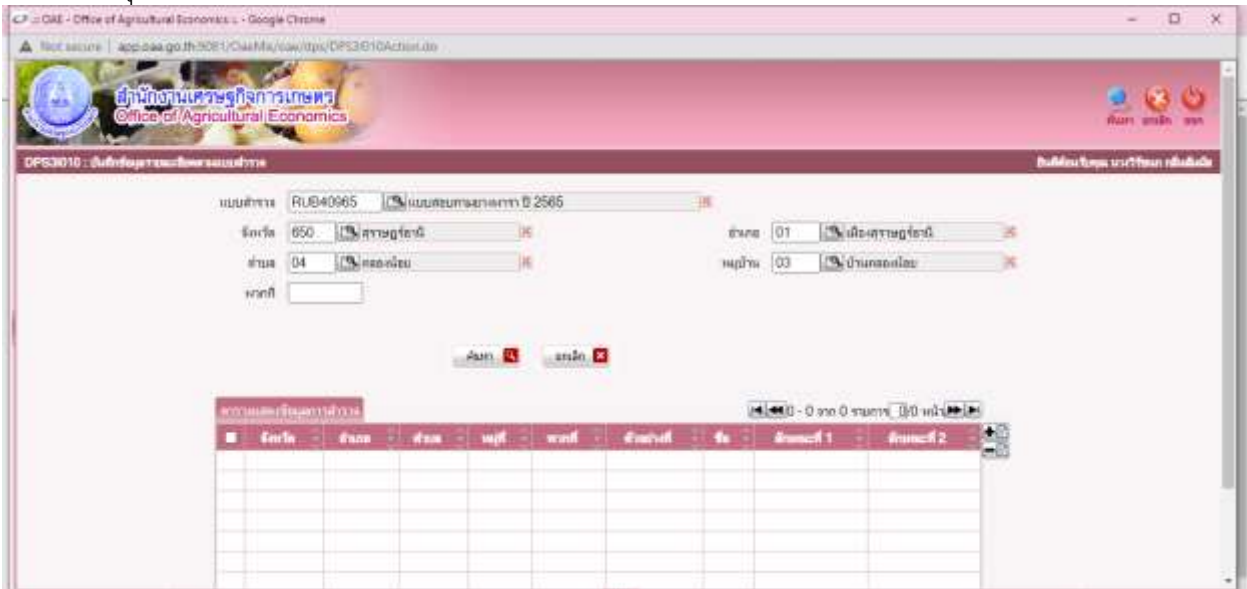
:: OAE - Office of Agricultural Economics :: - Google Chrome

Not secure | app.oae.go.th:8081/OaeMis/oae/dps/DPS3010Action.do

สำนักงานเศรษฐกิจการเกษตร
Office of Agricultural Economics

ค้นหา ยกเลิก ออก

DPS3010 : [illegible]

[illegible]

แบบสำรวจ RUB40965 แบบสอบถามยางพารา ปี 2565

จังหวัด 650 สุราษฎร์ธานี

อำเภอ 01 เมืองสุราษฎร์ธานี

ตำบล 04 คลองน้อย

หมู่บ้าน 03 บ้านคลองน้อย

ชุดที่

ค้นหา

ยกเลิก

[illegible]

0 - 0 จาก 0 รายการ 0/0 หน้า

| | จังหวัด | อำเภอ | ตำบล | หมู่ที่ | ชุดที่ | ตัวอย่างที่ | ชื่อ | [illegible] 1 | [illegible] 2 |
|---|---|---|---|---|---|---|---|---|---|